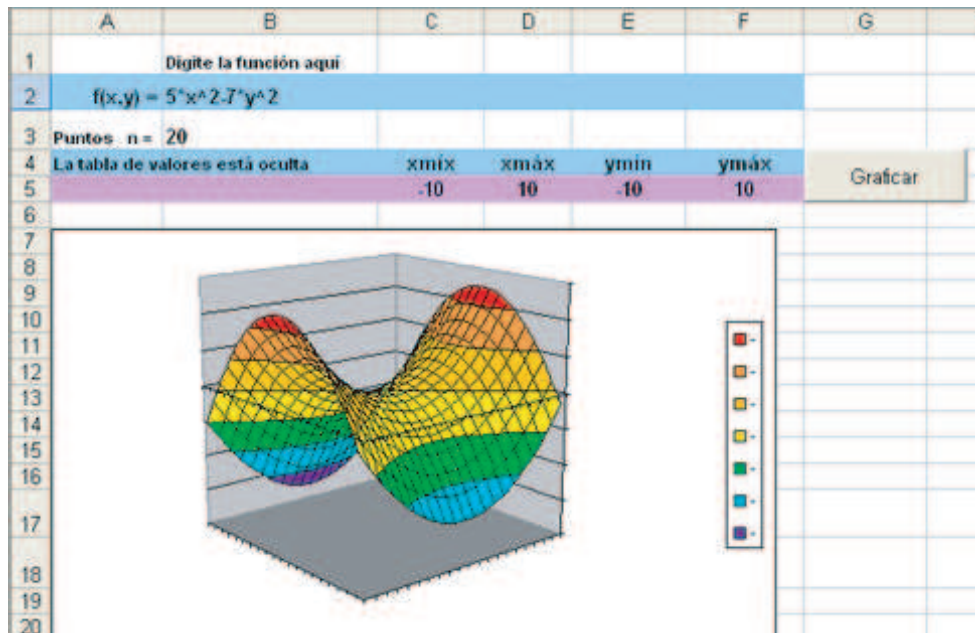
| | A | B | C | D | E | F | G |
|---|---|---|---|---|---|---|---|
| 1 | | Digite la función aquí | | | | | |
| 2 | f(x,y) = 5*x^2-7*y^2 | | | | | | |
| 3 | Puntos n = 20 | | | | | | |
| 4 | La tabla de valores está oculta | | xmix | xmáx | ymin | ymáx | Graficar |
| 5 | | | -10 | 10 | -10 | 10 | |
| 6 | | | | | | | |
| 7 | | | | | | | |
| 8 | | | | | | | |
| 9 | | | | | | | |
| 10 | | | | | | | |
| 11 | | | | | | | |
| 12 | | | | | | | |
| 13 | | | | | | | |
| 14 | | | | | | | |
| 15 | | | | | | | |
| 16 | | | | | | | |
| 17 | | | | | | | |
| 18 | | | | | | | |
| 19 | | | | | | | |
| 20 | | | | | | | |

-
-
-
-
-
-
-